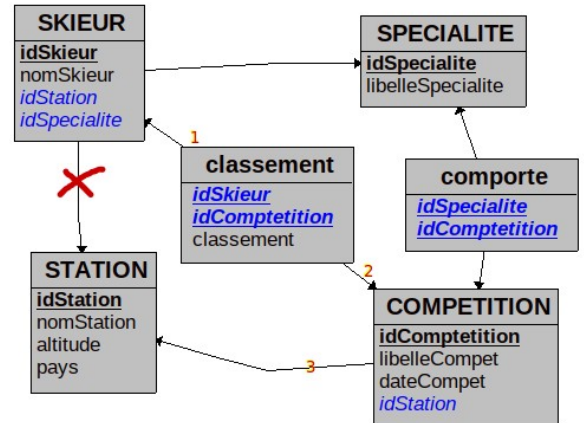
SKIEUR
idSkieur
nomSkieur
idStation
idSpecialite

SPECIALITE
idSpecialite
libelleSpecialite

classement
idSkieur
idComptetition
classement

comporte
idSpecialite
idComptetition

STATION
idStation
nomStation
altitude
pays

COMPETITION
idComptetition
libelleCompet
dateCompet
idStation

1
2
3